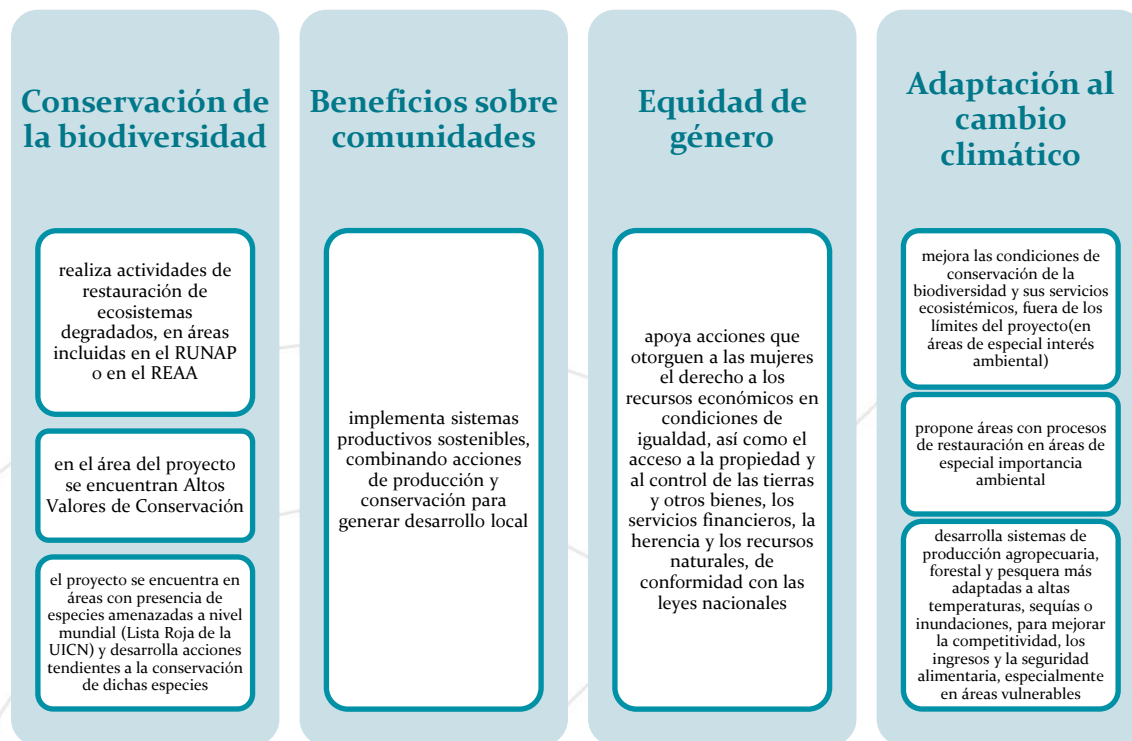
Conservación de la biodiversidad

realiza actividades de restauración de ecosistemas degradados, en áreas incluidas en el RUNAP o en el REAA

en el área del proyecto se encuentran Altos Valores de Conservación

el proyecto se encuentra en áreas con presencia de especies amenazadas a nivel mundial (Lista Roja de la UICN) y desarrolla acciones tendientes a la conservación de dichas especies

Beneficios sobre comunidades

implementa sistemas productivos sostenibles, combinando acciones de producción y conservación para generar desarrollo local

Equidad de género

apoya acciones que otorguen a las mujeres el derecho a los recursos económicos en condiciones de igualdad, así como el acceso a la propiedad y al control de las tierras y otros bienes, los servicios financieros, la herencia y los recursos naturales, de conformidad con las leyes nacionales

Adaptación al cambio climático

mejora las condiciones de conservación de la biodiversidad y sus servicios ecosistémicos, fuera de los límites del proyecto(en áreas de especial interés ambiental)

propone áreas con procesos de restauración en áreas de especial importancia ambiental

desarrolla sistemas de producción agropecuaria, forestal y pesquera más adaptadas a altas temperaturas, sequías o inundaciones, para mejorar la competitividad, los ingresos y la seguridad alimentaria, especialmente en áreas vulnerables